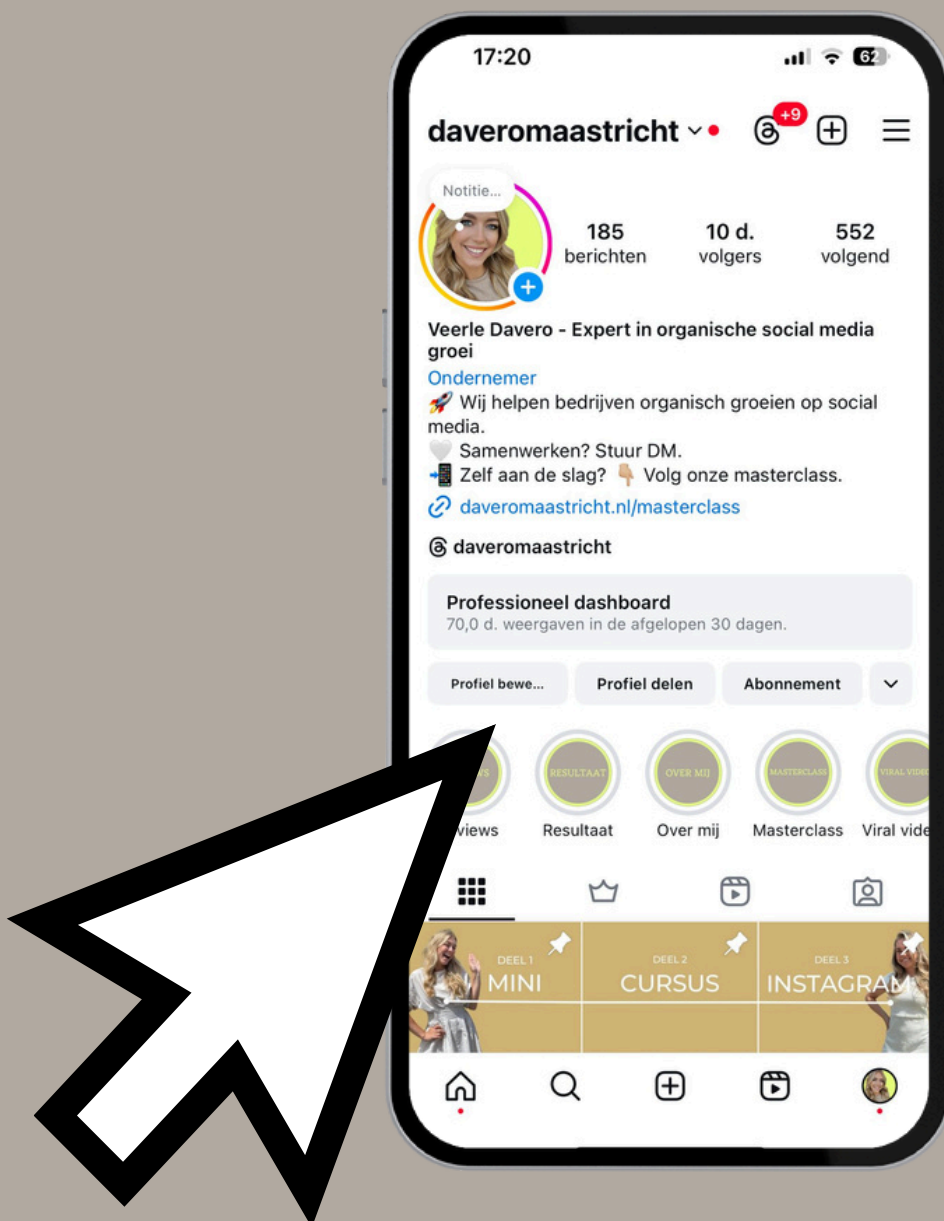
17:20

62

daveromaastricht

+9

Notitie...

185
berichten

10 d.
volgers

552
volgend

Veerle Davero - Expert in organische social media groei
Ondernemer
🚀 Wij helpen bedrijven organisch groeien op social media.
🤍 Samenwerken? Stuur DM.
📲 Zelf aan de slag? 👇🏼 Volg onze masterclass.
daveromaastricht.nl/masterclass

daveromaastricht

Professioneel dashboard
70,0 d. weergaven in de afgelopen 30 dagen.

Profiel bewe...
Profiel delen
Abonnement

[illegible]S
RESULTAAT
OVER MIJ
MASTERCLASS
VIRAL VIDE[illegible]

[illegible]views
Resultaat
Over mij
Masterclass
Viral vide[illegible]

DEEL 1
MINI

DEEL 2
CURSUS

DEEL 3
INSTAGRA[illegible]